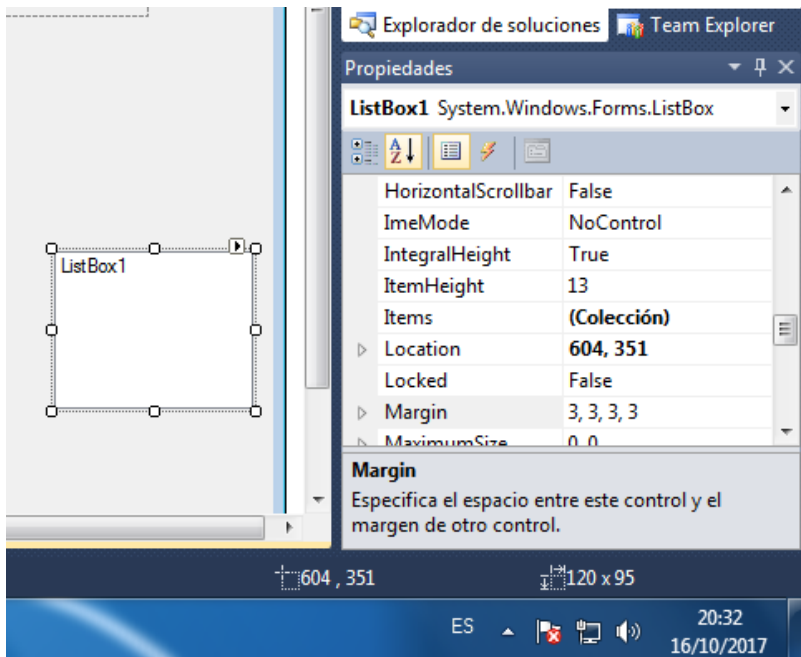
ListBox1

Explorador de soluciones Team Explorer

Propiedades

ListBox1 System.Windows.Forms.ListBox

| | |
|---|---|
| HorizontalScrollbar | False |
| ImeMode | NoControl |
| IntegralHeight | True |
| ItemHeight | 13 |
| Items | **(Colección)** |
| Location | **604, 351** |
| Locked | False |
| Margin | 3, 3, 3, 3 |
| MaximumSize | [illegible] |

**Margin**
Especifica el espacio entre este control y el margen de otro control.

604 , 351 120 x 95

ES 20:32 16/10/2017